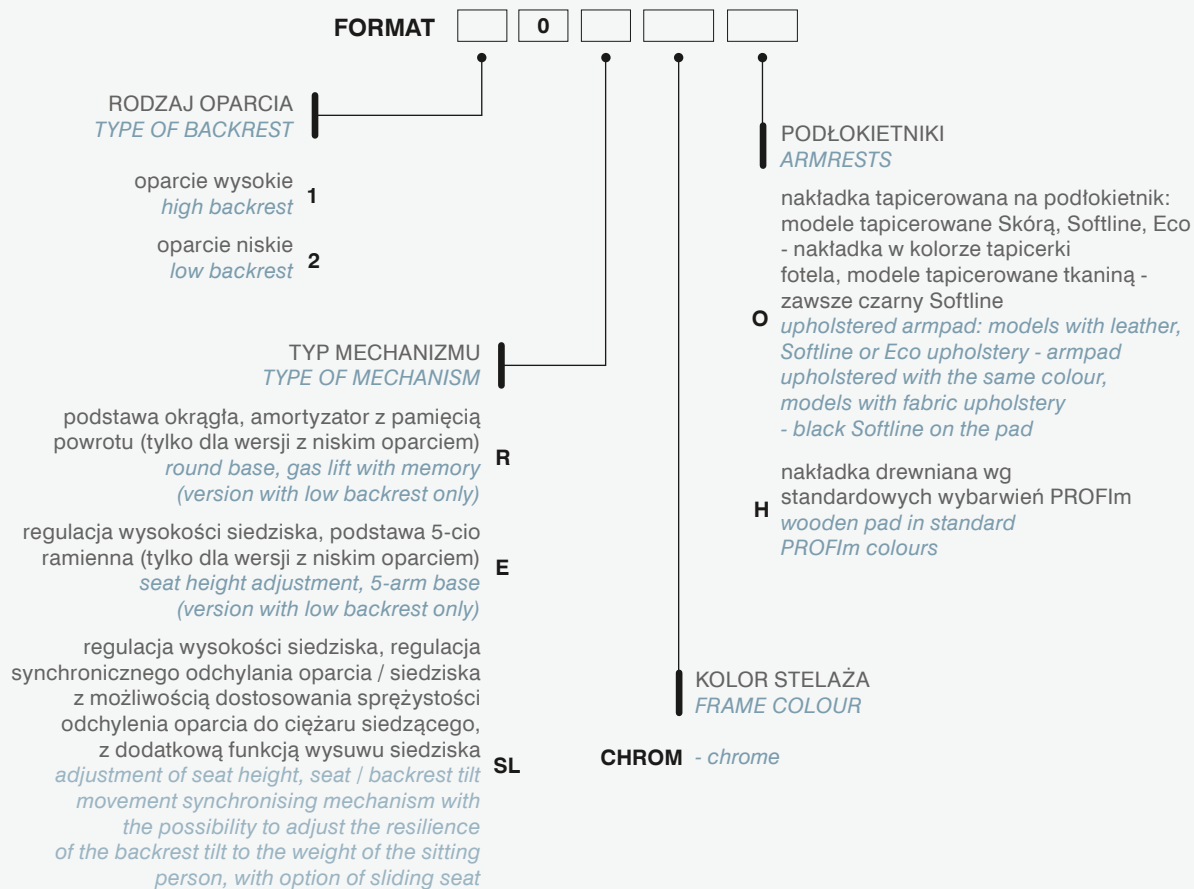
FORMAT 0

RODZAJ OPARCIA
TYPE OF BACKREST

oparcie wysokie
high backrest 1

oparcie niskie
low backrest 2

TYP MECHANIZMU
TYPE OF MECHANISM

podstawa okrągła, amortyzator z pamięcią powrotu (tylko dla wersji z niskim oparciem)
round base, gas lift with memory (version with low backrest only) R

regulacja wysokości siedziska, podstawa 5-cio ramienna (tylko dla wersji z niskim oparciem)
seat height adjustment, 5-arm base (version with low backrest only) E

regulacja wysokości siedziska, regulacja synchronicznego odchylania oparcia / siedziska z możliwością dostosowania sprężystości odchylenia oparcia do ciężaru siedzącego, z dodatkową funkcją wysuwu siedziska
adjustment of seat height, seat / backrest tilt movement synchronising mechanism with the possibility to adjust the resilience of the backrest tilt to the weight of the sitting person, with option of sliding seat SL

PODŁOKIETNIKI
ARMRESTS

O nakładka tapicerowana na podłokietnik: modele tapicerowane Skórą, Softline, Eco - nakładka w kolorze tapicerki fotela, modele tapicerowane tkaniną - zawsze czarny Softline
upholstered armpad: models with leather, Softline or Eco upholstery - armpad upholstered with the same colour, models with fabric upholstery - black Softline on the pad

H nakładka drewniana wg standardowych wybarwień PROFIm
wooden pad in standard PROFIm colours

KOLOR STELAŻA
FRAME COLOUR

CHROM - chrome